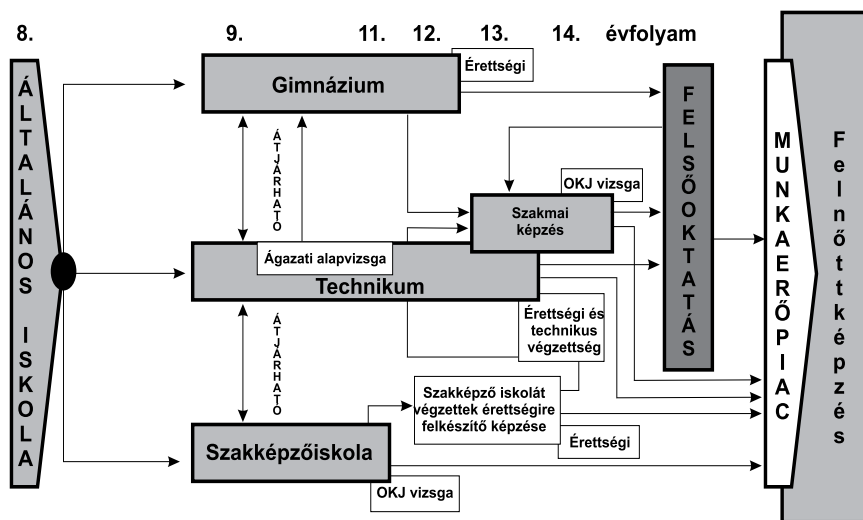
8. 9. 11. 12. 13. 14. évfolyam

ÁLTALÁNOS ISKOLA

Gimnázium

Érettségi

FELSŐOKTATÁS

MUNKAERŐPIAC

Felnőttképzés

ÁTJÁRHATÓ

OKJ vizsga

Szakmai képzés

Ágazati alapvizsga

Technikum

ÁTJÁRHATÓ

Érettségi és technikus végzettség

Szakképző iskolát végzettek érettségire felkészítő képzése

Érettségi

Szakképzőiskola

OKJ vizsga